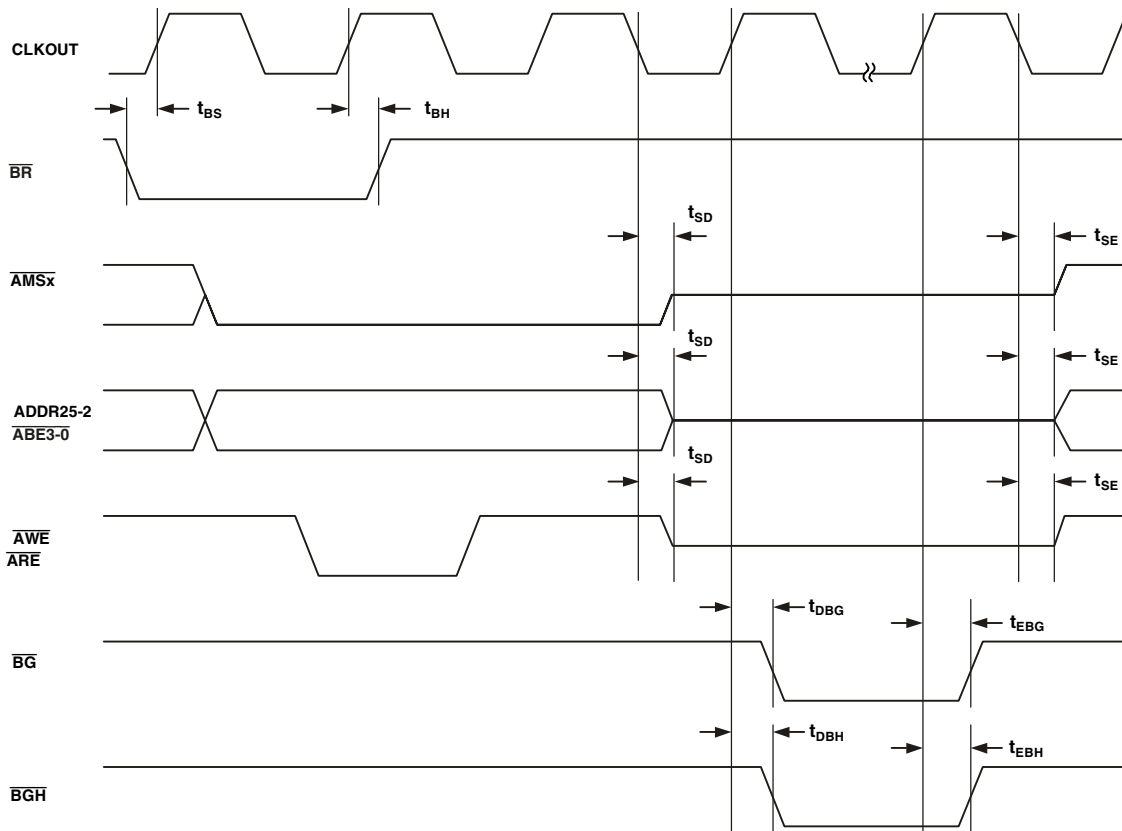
CLKOUT

$t_{BS}$

$t_{BH}$

$\overline{BR}$

$t_{SD}$

$t_{SE}$

$\overline{AMSx}$

$t_{SD}$

$t_{SE}$

ADDR25-2
$\overline{ABE3\text{-}0}$

$t_{SD}$

$t_{SE}$

$\overline{AWE}$
$\overline{ARE}$

$t_{DBG}$

$t_{EBG}$

$\overline{BG}$

$t_{DBH}$

$t_{EBH}$

$\overline{BGH}$